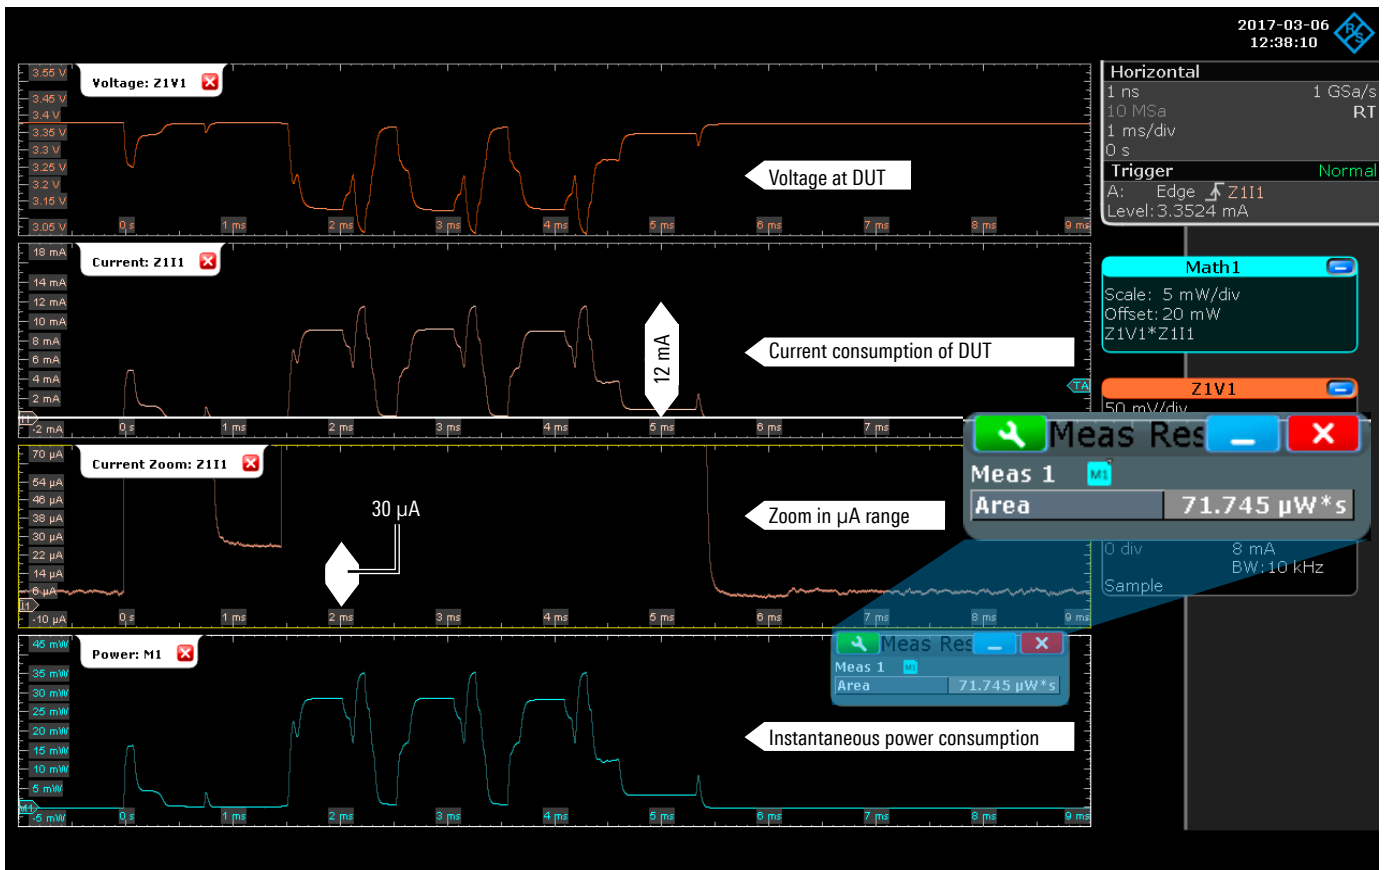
2017-03-06
12:38:10

Voltage: Z1V1

3.55 V
3.45 V
3.4 V
3.35 V
3.3 V
3.25 V
3.2 V
3.15 V
3.05 V

Voltage at DUT

Current: Z1I1

18 mA
14 mA
12 mA
10 mA
8 mA
6 mA
4 mA
2 mA
-2 mA

12 mA

Current consumption of DUT

Current Zoom: Z1I1

70 µA
54 µA
46 µA
38 µA
30 µA
22 µA
14 µA
6 µA
-10 µA

30 µA

Zoom in µA range

Power: M1

45 mW
35 mW
30 mW
25 mW
20 mW
15 mW
10 mW
5 mW
-5 mW

Instantaneous power consumption

0 s 1 ms 2 ms 3 ms 4 ms 5 ms 6 ms 7 ms 8 ms 9 ms

Horizontal
1 ns 1 GSa/s
10 MSa RT
1 ms/div
0 s
Trigger Normal
A: Edge Z1I1
Level: 3.3524 mA

Math1
Scale: 5 mW/div
Offset: 20 mW
Z1V1*Z1I1

Z1V1
50 mV/div

Meas Res
Meas 1 M1
Area 71.745 µW*s

0 div 8 mA
BW: 10 kHz
Sample

Meas Res
Meas 1 M1
Area 71.745 µW*s